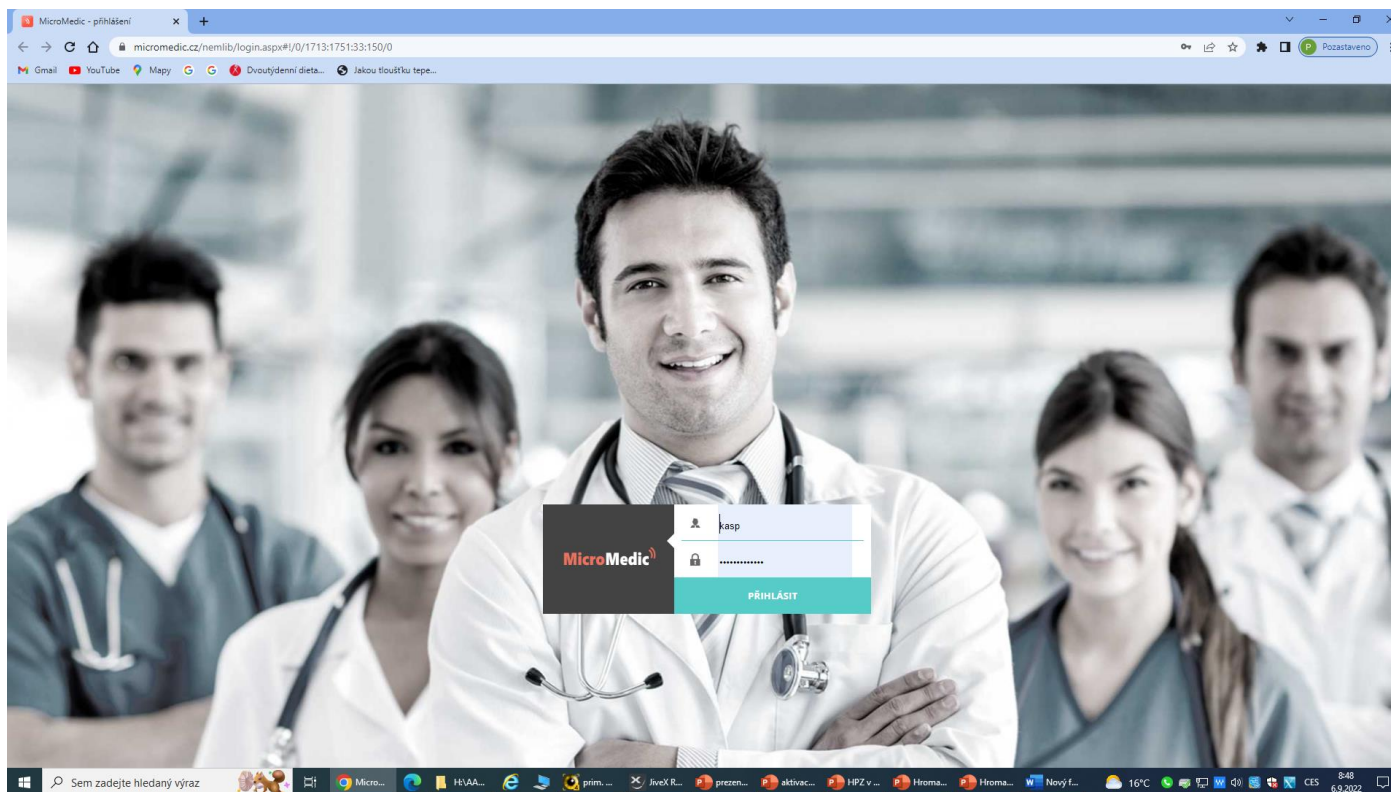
MicroMedic - přihlášení
micromedic.cz/nemlib/login.aspx#!/0/1713:1751:33:150/0
Pozastaveno
Gmail YouTube Mapy Dvoutýdenní dieta... Jakou tloušťku tepe...

MicroMedic
kasp
.............
PŘIHLÁSIT

Sem zadejte hledaný výraz
Micro... H:\AA... prim. ... JiveX R... prezen... aktivac... HPZ v ... Hroma... Hroma... Nový f...
16°C CES 8:48 6.9.2022